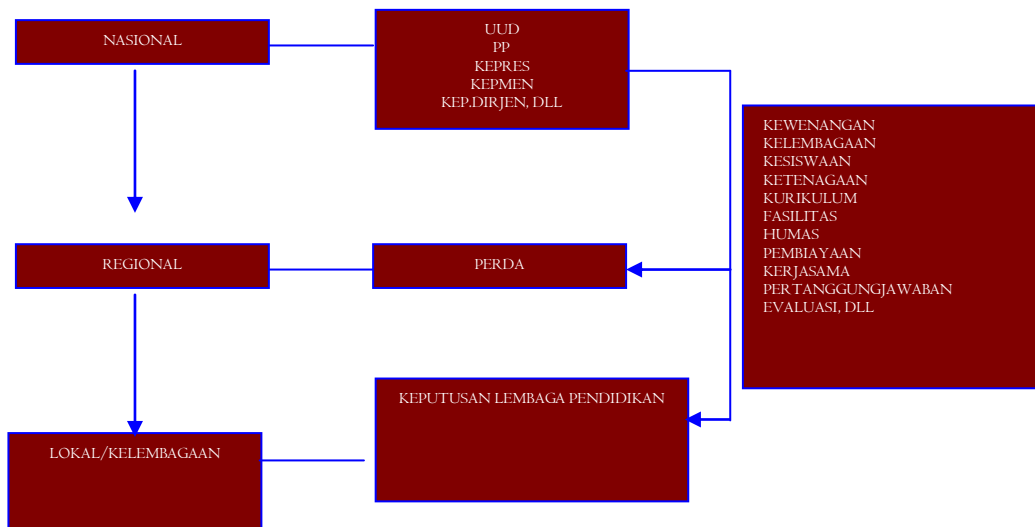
NASIONAL

UUD
PP
KEPRES
KEPMEN
KEP.DIRJEN, DLL

KEWENANGAN
KELEMBAGAAN
KESISWAAN
KETENAGAAN
KURIKULUM
FASILITAS
HUMAS
PEMBIAYAAN
KERJASAMA
PERTANGGUNGJAWABAN
EVALUASI, DLL

REGIONAL

PERDA

KEPUTUSAN LEMBAGA PENDIDIKAN

LOKAL/KELEMBAGAAN